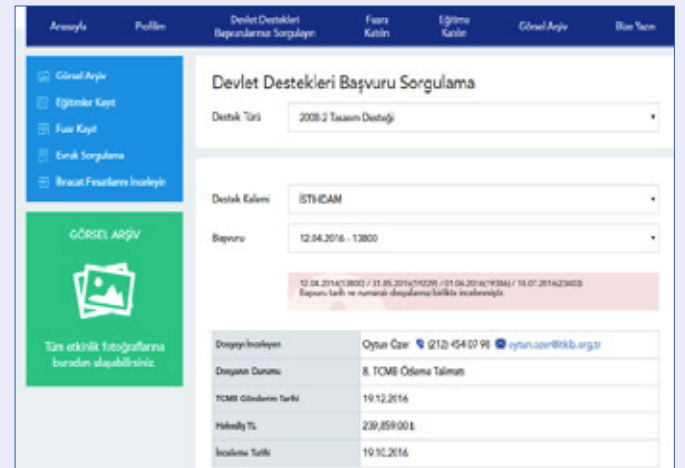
Anasayfa Profilim Devlet Destekleri Başvurularını Sorgulayın Fuara Katılın Eğitime Katılın Görsel Arşiv Bize Yazın

Görsel Arşiv
Eğitimler Kayıt
Fuar Kayıt
Evrak Sorgulama
İhracat Fırsatlarını İnceleyin

GÖRSEL ARŞİV

Tüm etkinlik fotoğraflarına buradan ulaşabilirsiniz.

Devlet Destekleri Başvuru Sorgulama

Destek Türü 2008-2 Tasarım Desteği

Destek Kalemi İSTİHDAM

Başvuru 12.04.2016 - 13800

12.04.2016(13800) / 31.05.2016(19229) / 01.06.2016(19386) / 10.07.2016(23603) Başvuru tarih ve numaralı dosyalarına birlikte incelenmiştir.

| | |
|---|---|
| Dosyayı İnceleyen | Oytun Özer (212) 454 07 98 oytun.ozer@itkib.org.tr |
| Dosyanın Durumu | 8. TCMB Ödeme Talimatı |
| TCMB Gönderim Tarihi | 19.12.2016 |
| Hakediş TL | 239,859.00 ₺ |
| İnceleme Tarihi | 19.10.2016 |